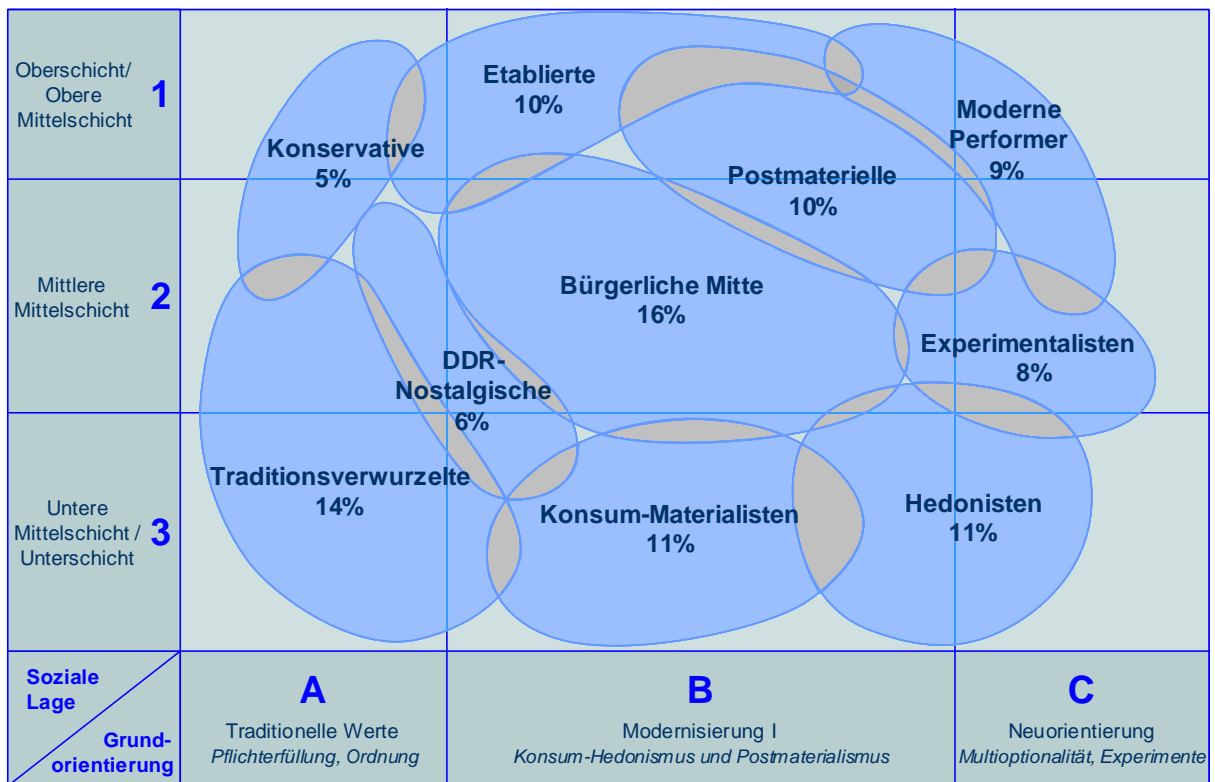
Oberschicht/ Obere Mittelschicht 1

Mittlere Mittelschicht 2

Untere Mittelschicht / Unterschicht 3

Etablierte 10%

Konservative 5%

Moderne Performer 9%

Postmaterielle 10%

Bürgerliche Mitte 16%

DDR-Nostalgische 6%

Experimentalisten 8%

Traditionsverwurzelte 14%

Konsum-Materialisten 11%

Hedonisten 11%

Soziale Lage

Grundorientierung

A
Traditionelle Werte
*Pflichterfüllung, Ordnung*

B
Modernisierung I
*Konsum-Hedonismus und Postmaterialismus*

C
Neuorientierung
*Multioptionalität, Experimente*